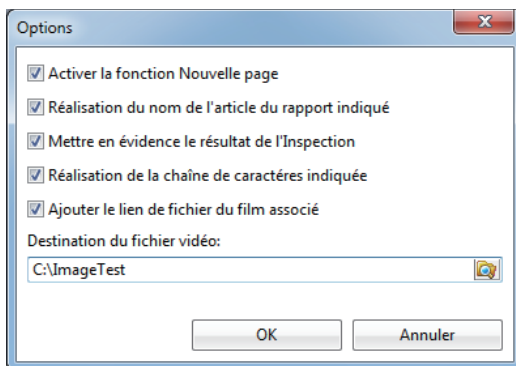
Options

Activer la fonction Nouvelle page

Réalisation du nom de l'article du rapport indiqué

Mettre en évidence le résultat de l'Inspection

Réalisation de la chaîne de caractères indiquée

Ajouter le lien de fichier du film associé

Destination du fichier vidéo:

C:\ImageTest

OK

Annuler